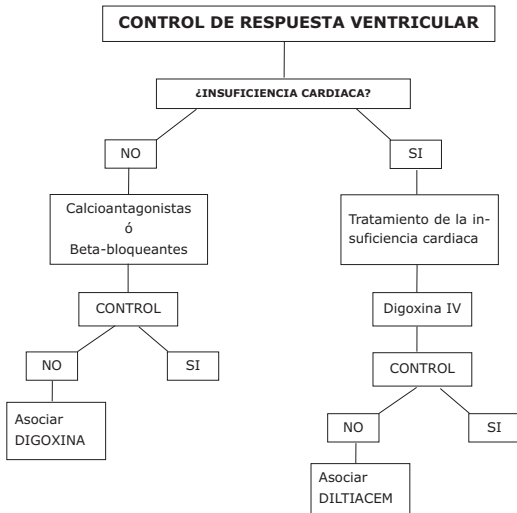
CONTROL DE RESPUESTA VENTRICULAR

¿INSUFICIENCIA CARDIACA?

NO

SI

Calcioantagonistas ó Beta-bloqueantes

Tratamiento de la insuficiencia cardiaca

CONTROL

Digoxina IV

NO

SI

CONTROL

Asociar DIGOXINA

NO

SI

Asociar DILTIACEM